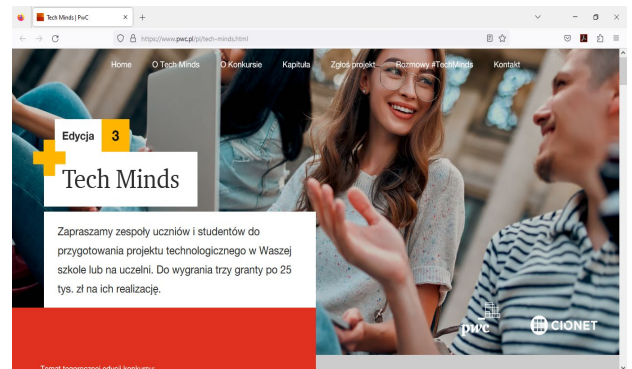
Tech Minds | PwC
https://www.pwc.pl/pl/tech-minds.html

Home
O Tech Minds
O Konkursie
Kapituła
Zgłoś projekt
Rozmowy #TechMinds
Kontakt

Edycja 3
Tech Minds

Zapraszamy zespoły uczniów i studentów do przygotowania projektu technologicznego w Waszej szkole lub na uczelni. Do wygrania trzy granty po 25 tys. zł na ich realizację.

pwc
CIONET

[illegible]